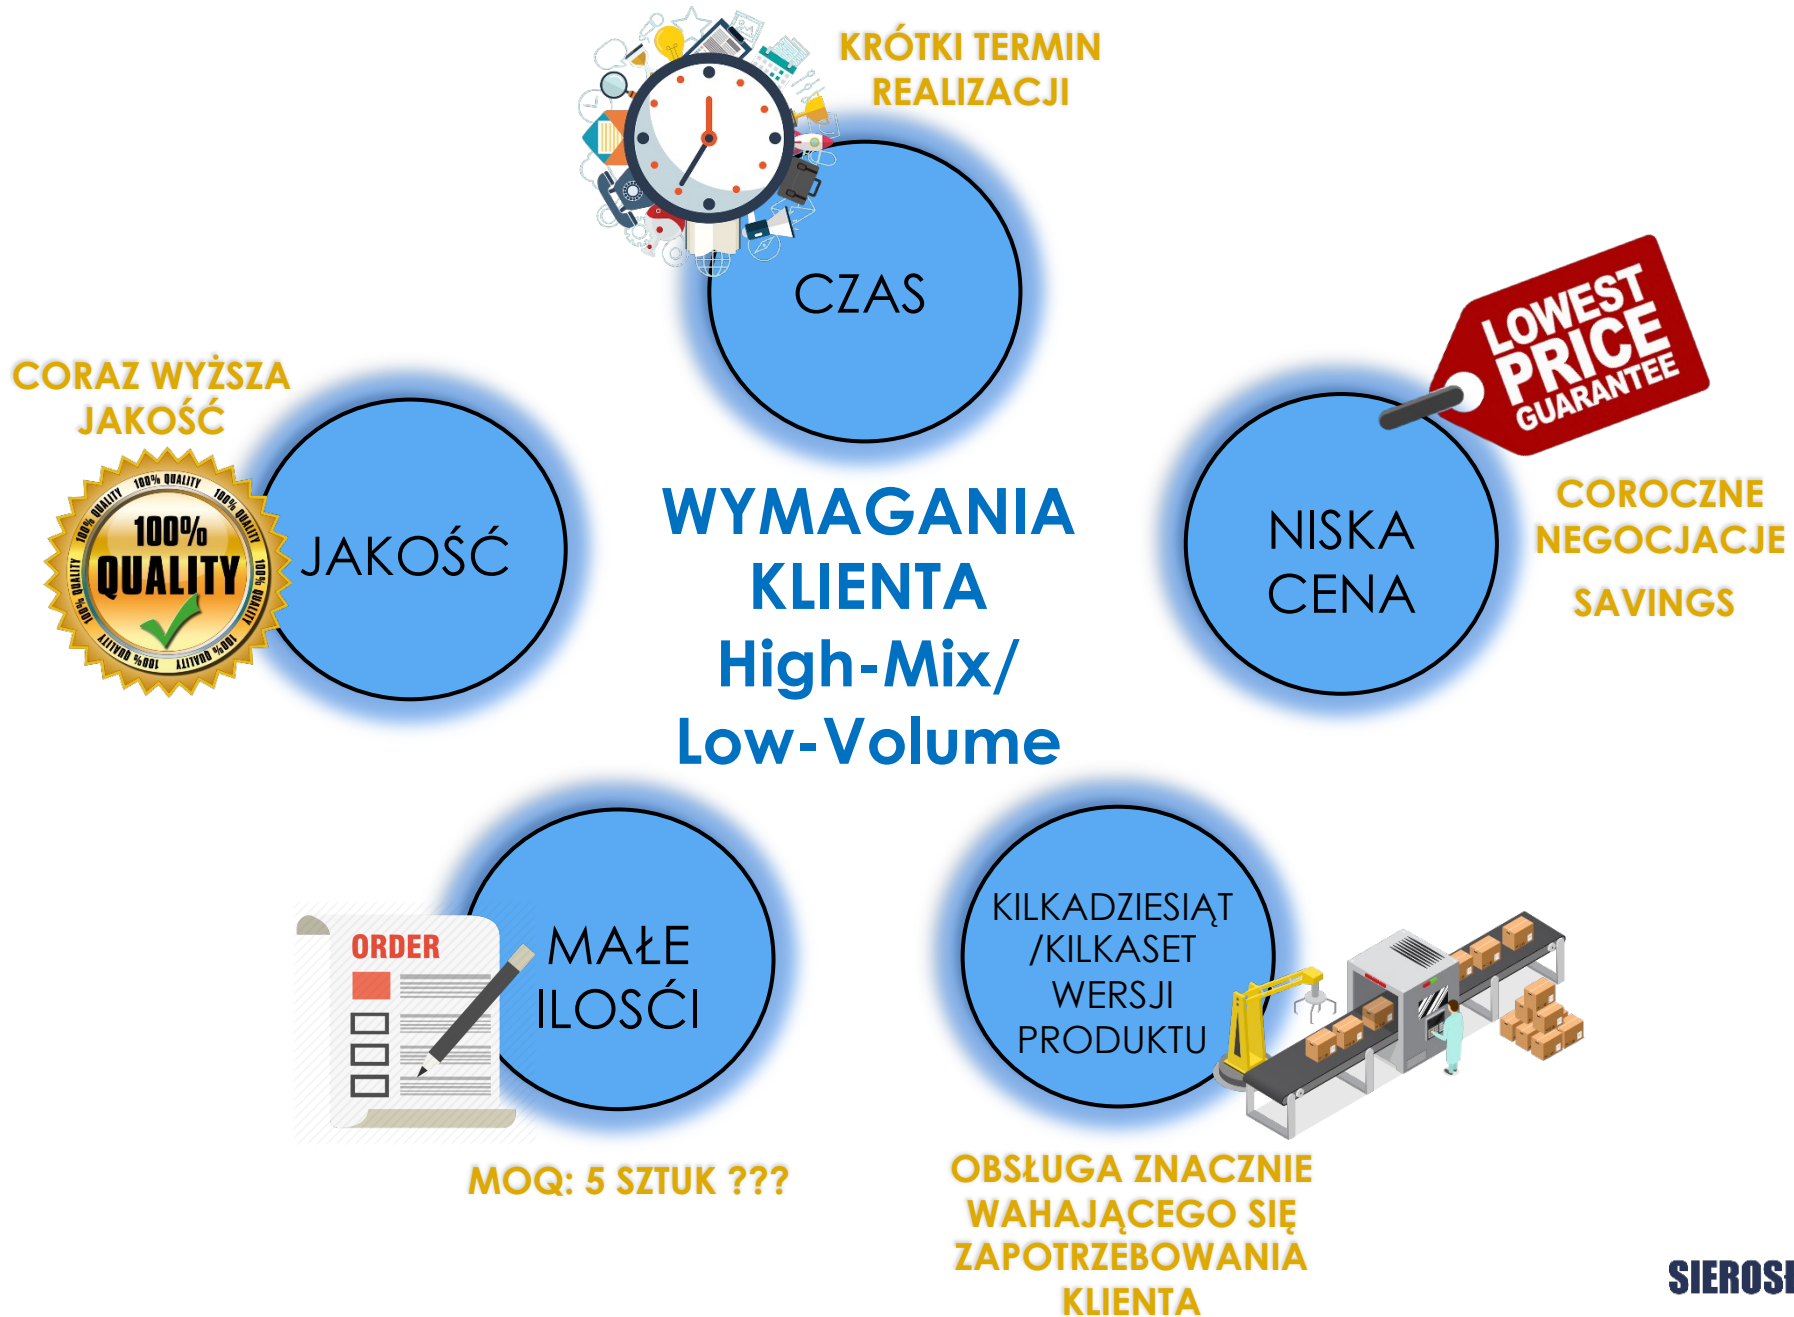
KRÓTKI TERMIN REALIZACJI

CZAS

CORAZ WYŻSZA JAKOŚĆ

100% QUALITY

100% QUALITY 100% QUALITY 100% QUALITY 100% QUALITY 100% QUALITY 100% QUALITY

JAKOŚĆ

WYMAGANIA KLIENTA High-Mix/ Low-Volume

LOWEST PRICE GUARANTEE

NISKA CENA

COROCZNE NEGOCJACJE

SAVINGS

ORDER

MAŁE ILOŚCI

MOQ: 5 SZTUK ???

KILKADZIESIĄT /KILKASET WERSJI PRODUKTU

OBSŁUGA ZNACZNIE WAHAJĄCEGO SIĘ ZAPOTRZEBOWANIA KLIENTA

SIEROS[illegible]